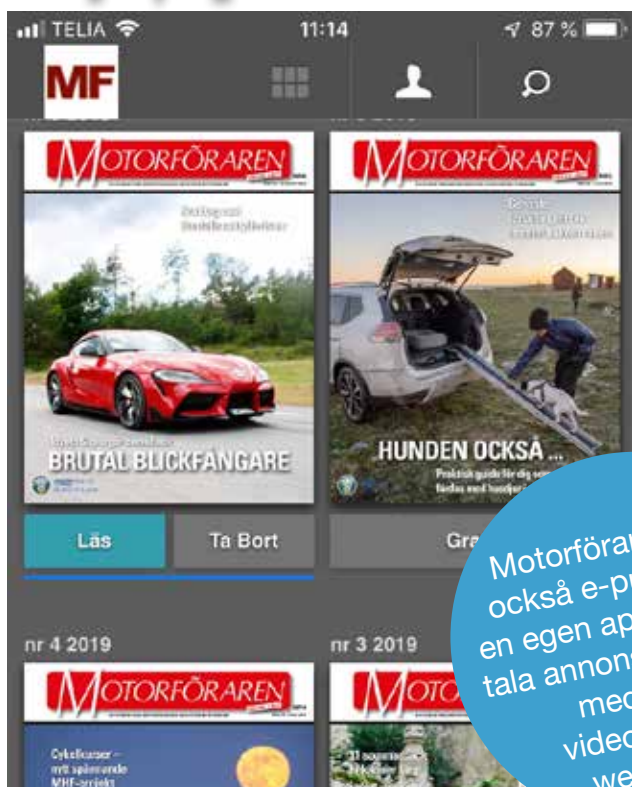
TELIA 11:14 87 %

MF

MOTORFÖRAREN

BRUTAL BLICKFÅNGARE

MOTORFÖRAREN

HUNDEN OCKSÅ ...

Läs

Ta Bort

Gra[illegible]

nr 4 2019

nr 3 2019

MOTORFÖRAREN

Cykelkurser – ett spännande MHF-projekt

MOTO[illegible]

Motorföra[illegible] också e-p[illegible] en egen ap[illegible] tala annon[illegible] me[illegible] vide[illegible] we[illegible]